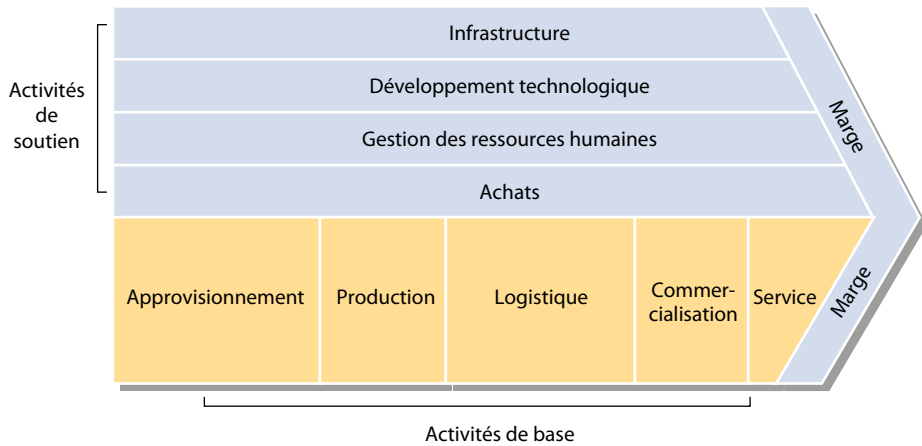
Activités de soutien

Infrastructure

Développement technologique

Gestion des ressources humaines

Achats

Marge

Approvisionnement

Production

Logistique

Commercialisation

Service

Marge

Activités de base